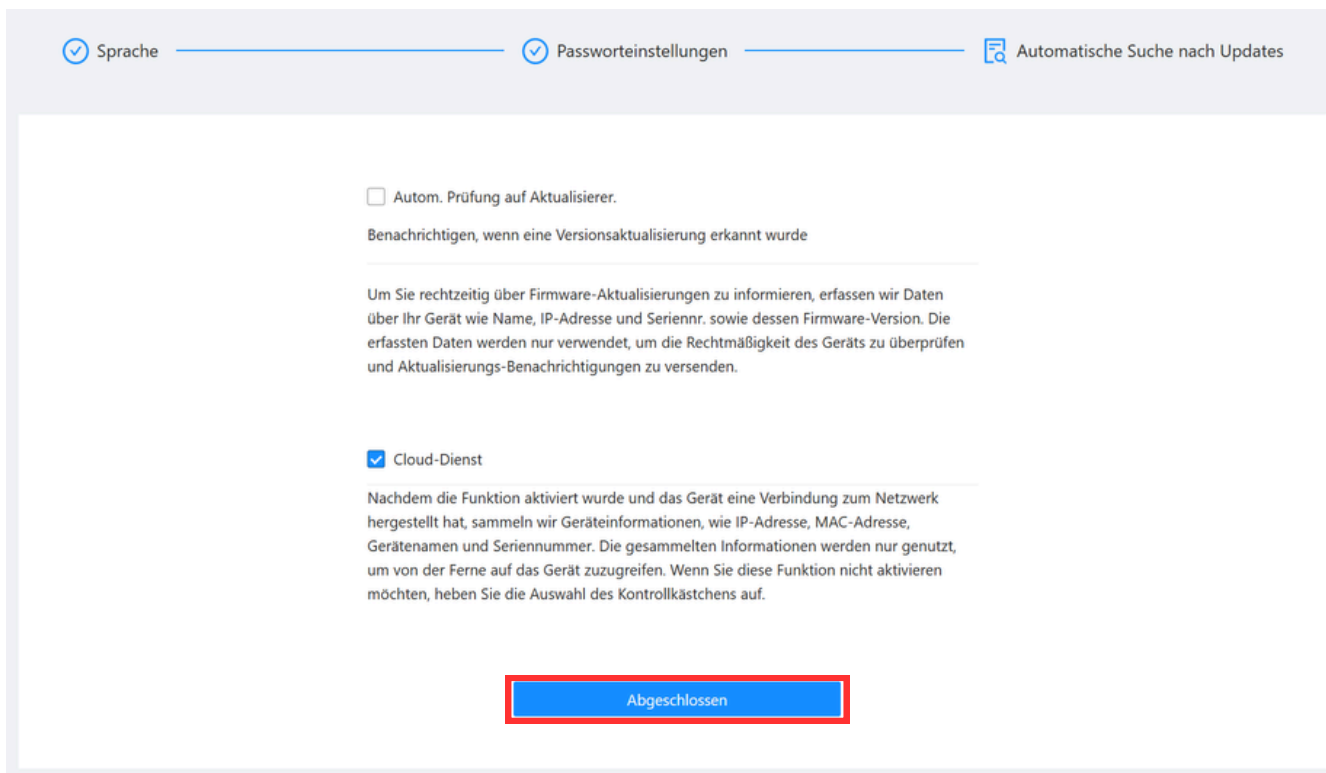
Sprache

Passworteinstellungen

Automatische Suche nach Updates

Autom. Prüfung auf Aktualisierer.

Benachrichtigen, wenn eine Versionsaktualisierung erkannt wurde

Um Sie rechtzeitig über Firmware-Aktualisierungen zu informieren, erfassen wir Daten über Ihr Gerät wie Name, IP-Adresse und Seriennr. sowie dessen Firmware-Version. Die erfassten Daten werden nur verwendet, um die Rechtmäßigkeit des Geräts zu überprüfen und Aktualisierungs-Benachrichtigungen zu versenden.

Cloud-Dienst

Nachdem die Funktion aktiviert wurde und das Gerät eine Verbindung zum Netzwerk hergestellt hat, sammeln wir Geräteinformationen, wie IP-Adresse, MAC-Adresse, Gerätenamen und Seriennummer. Die gesammelten Informationen werden nur genutzt, um von der Ferne auf das Gerät zuzugreifen. Wenn Sie diese Funktion nicht aktivieren möchten, heben Sie die Auswahl des Kontrollkästchens auf.

Abgeschlossen